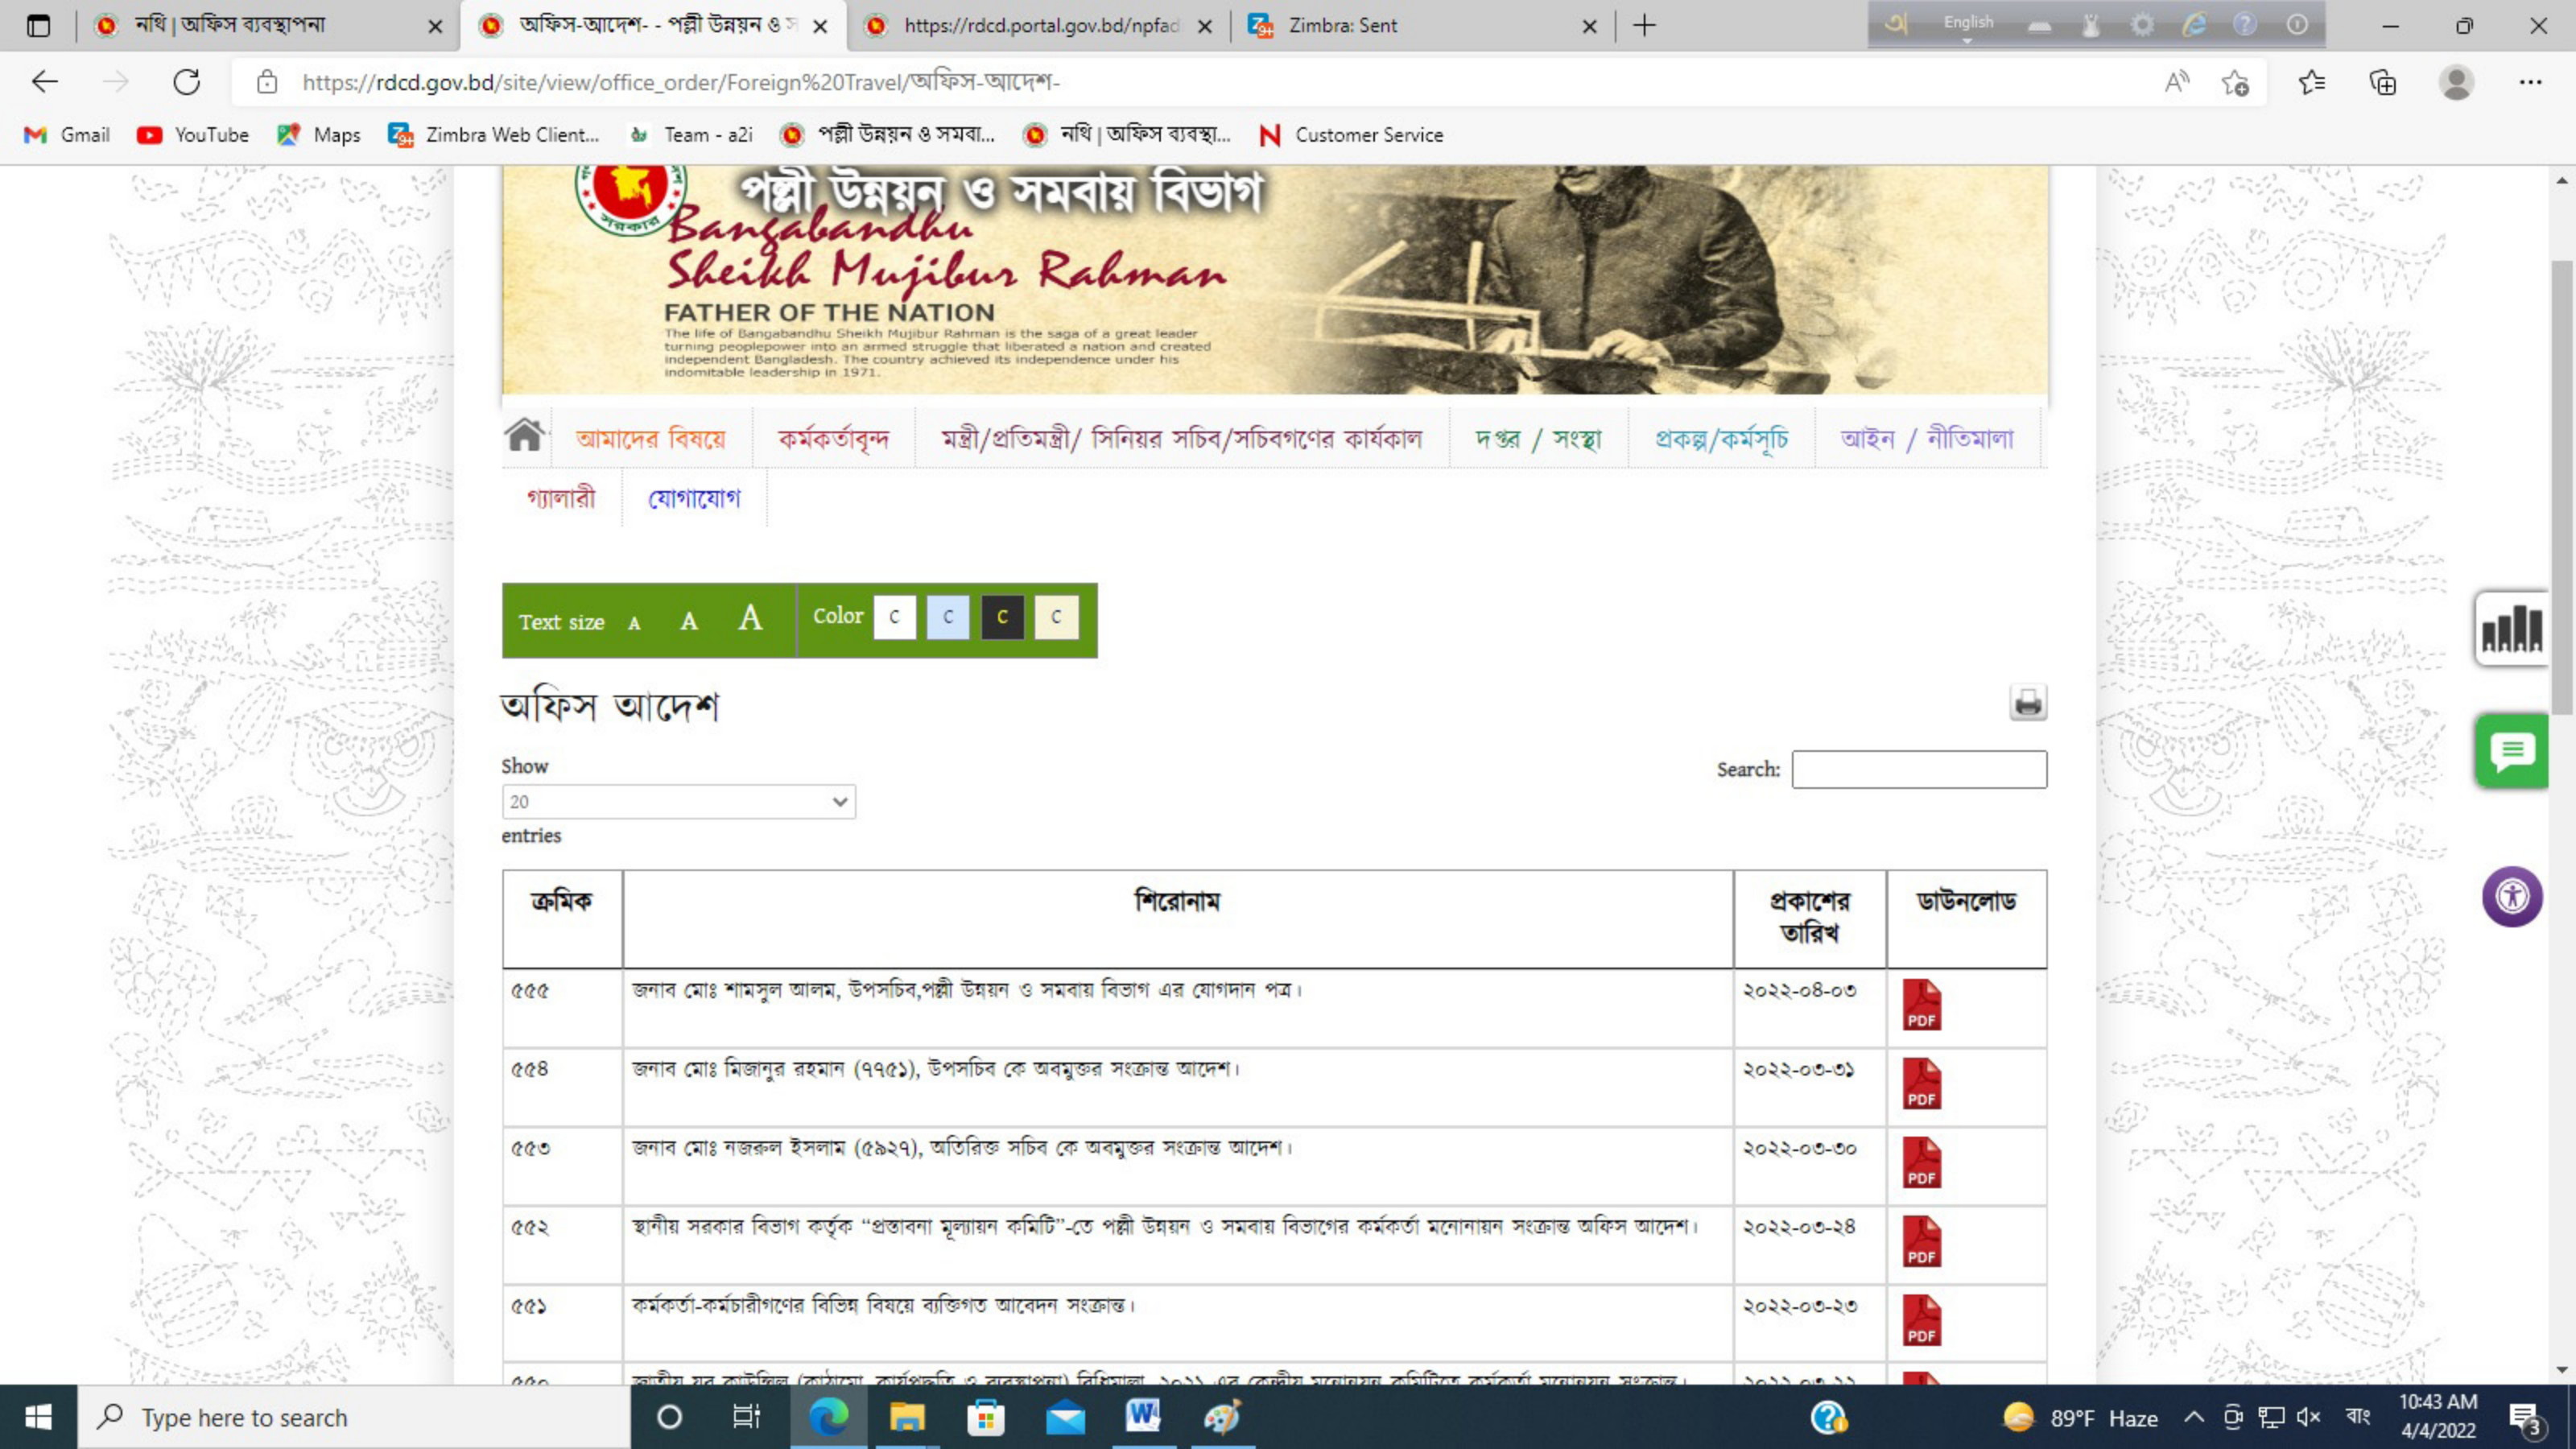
নথি | অফিস ব্যবস্থাপনা ×
অফিস-আদেশ- - পল্লী উন্নয়ন ও স ×
https://rdcd.portal.gov.bd/npfad ×
Zimbra: Sent ×
English

https://rdcd.gov.bd/site/view/office_order/Foreign%20Travel/অফিস-আদেশ-

Gmail YouTube Maps Zimbra Web Client... Team - a2i পল্লী উন্নয়ন ও সমবা... নথি | অফিস ব্যবস্থা... Customer Service

পল্লী উন্নয়ন ও সমবায় বিভাগ
Bangabandhu Sheikh Mujibur Rahman
FATHER OF THE NATION
The life of Bangabandhu Sheikh Mujibur Rahman is the saga of a great leader turning peoplepower into an armed struggle that liberated a nation and created independent Bangladesh. The country achieved its independence under his indomitable leadership in 1971.

আমাদের বিষয়ে কর্মকর্তাবৃন্দ মন্ত্রী/প্রতিমন্ত্রী/ সিনিয়র সচিব/সচিবগণের কার্যকাল দপ্তর / সংস্থা প্রকল্প/কর্মসূচি আইন / নীতিমালা
গ্যালারী যোগাযোগ

Text size A A A Color C C C C

অফিস আদেশ

Show
20
entries

Search:

| ক্রমিক | শিরোনাম | প্রকাশের তারিখ | ডাউনলোড |
|---|---|---|---|
| ৫৫৫ | জনাব মোঃ শামসুল আলম, উপসচিব,পল্লী উন্নয়ন ও সমবায় বিভাগ এর যোগদান পত্র। | ২০২২-০৪-০৩ | PDF |
| ৫৫৪ | জনাব মোঃ মিজানুর রহমান (৭৭৫১), উপসচিব কে অবমুক্তর সংক্রান্ত আদেশ। | ২০২২-০৩-৩১ | PDF |
| ৫৫৩ | জনাব মোঃ নজরুল ইসলাম (৫৯২৭), অতিরিক্ত সচিব কে অবমুক্তর সংক্রান্ত আদেশ। | ২০২২-০৩-৩০ | PDF |
| ৫৫২ | স্থানীয় সরকার বিভাগ কর্তৃক "প্রস্তাবনা মূল্যায়ন কমিটি"-তে পল্লী উন্নয়ন ও সমবায় বিভাগের কর্মকর্তা মনোনায়ন সংক্রান্ত অফিস আদেশ। | ২০২২-০৩-২৪ | PDF |
| ৫৫১ | কর্মকর্তা-কর্মচারীগণের বিভিন্ন বিষয়ে ব্যক্তিগত আবেদন সংক্রান্ত। | ২০২২-০৩-২৩ | PDF |
| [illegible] | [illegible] | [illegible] | |

Type here to search
89°F Haze বাং 10:43 AM 4/4/2022